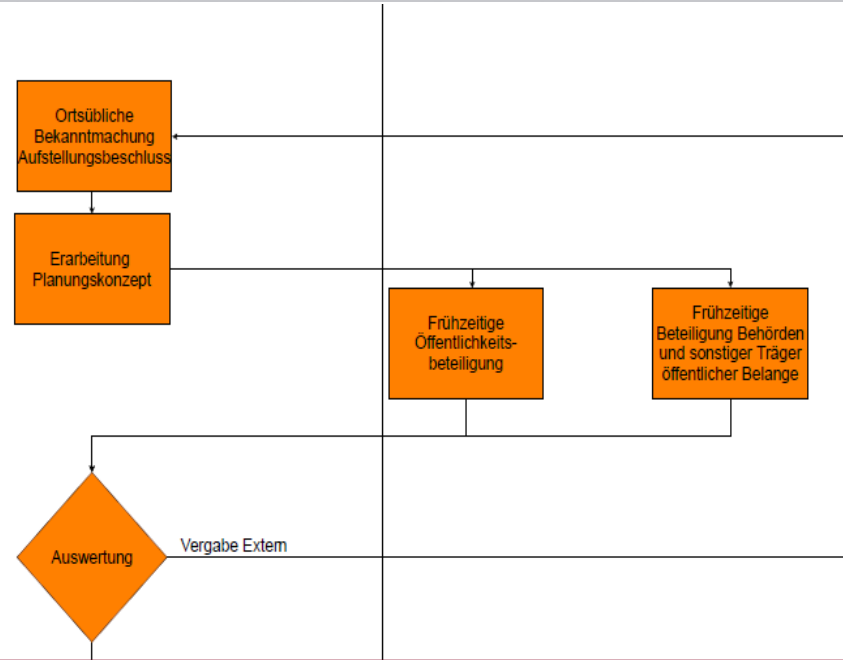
Ortsübliche Bekanntmachung Aufstellungsbeschluss

Erarbeitung Planungskonzept

Frühzeitige Öffentlichkeitsbeteiligung

Frühzeitige Beteiligung Behörden und sonstiger Träger öffentlicher Belange

Auswertung

Vergabe Extern